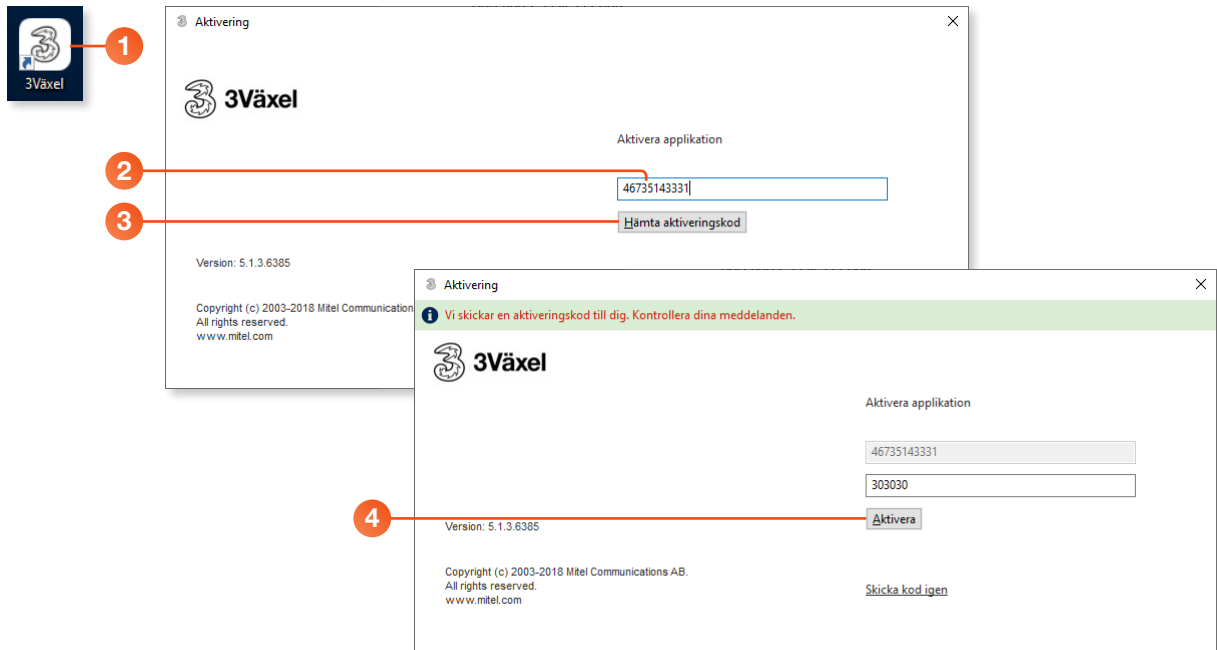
3Växel

1

Aktivering

3Växel

Aktivera applikation

2

46735143331

3

Hämta aktiveringskod

Version: 5.1.3.6385

Copyright (c) 2003-2018 Mitel Communication
All rights reserved.
www.mitel.com

Aktivering

Vi skickar en aktiveringskod till dig. Kontrollera dina meddelanden.

3Växel

Aktivera applikation

46735143331

303030

4

Version: 5.1.3.6385

Aktivera

Copyright (c) 2003-2018 Mitel Communications AB.
All rights reserved.
www.mitel.com

Skicka kod igen